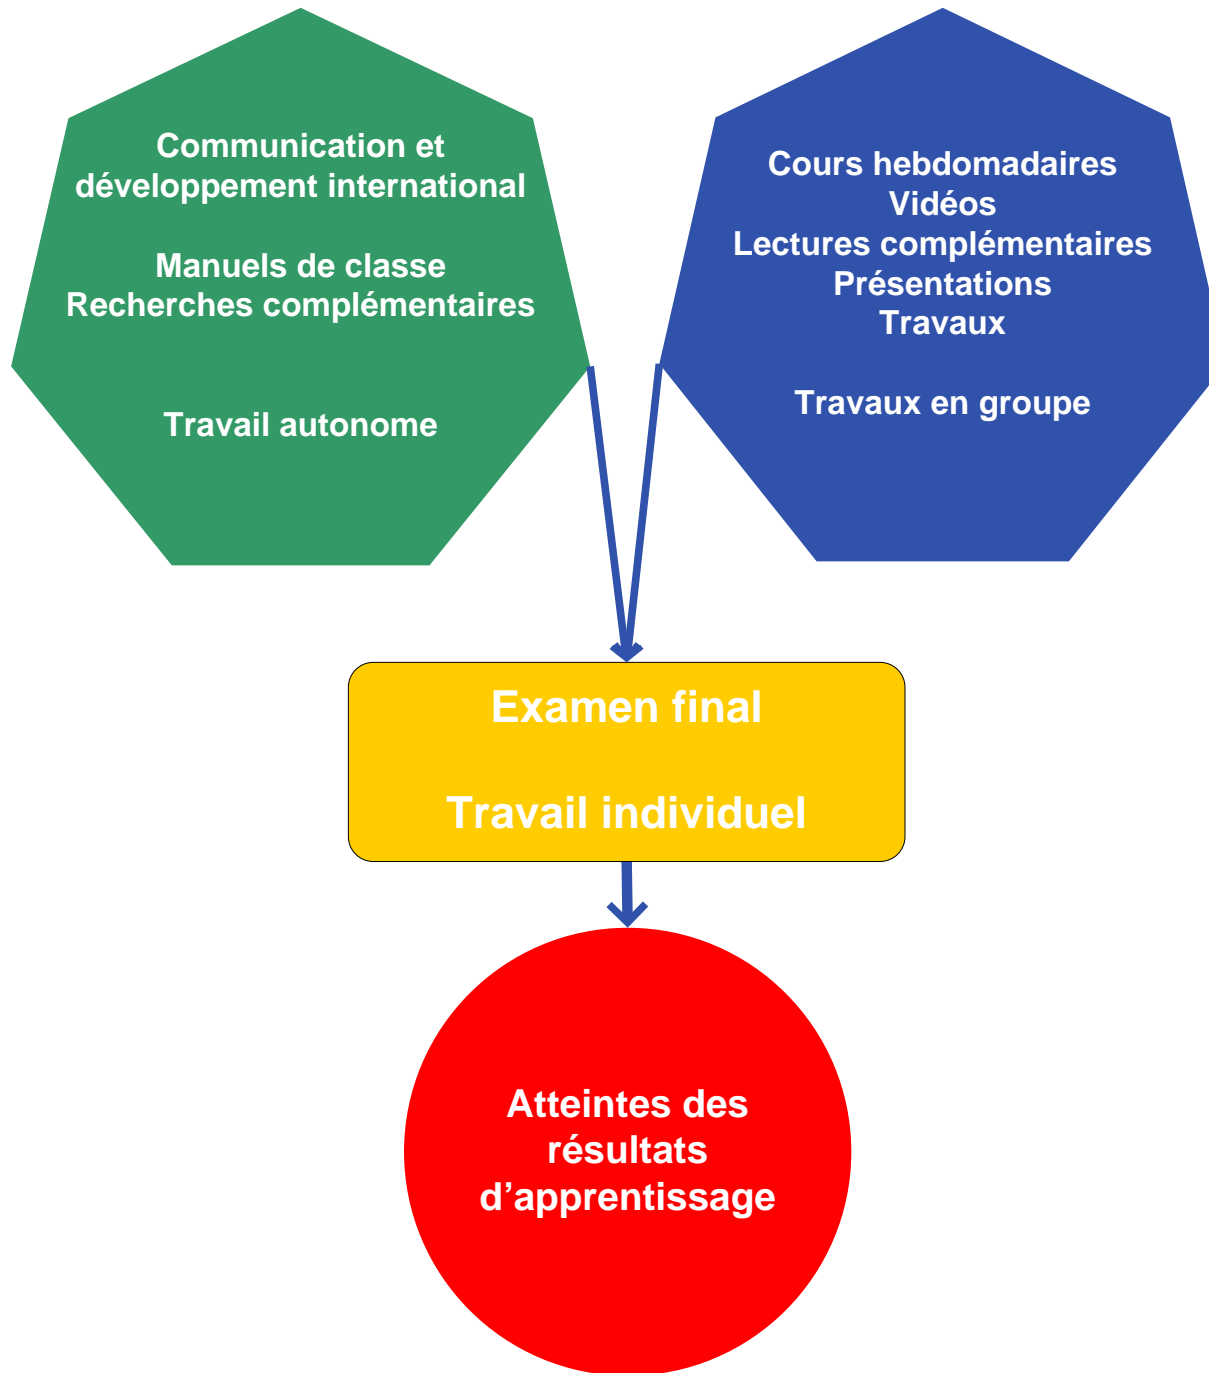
Communication et développement international

Manuels de classe
Recherches complémentaires

Travail autonome

Cours hebdomadaires
Vidéos
Lectures complémentaires
Présentations
Travaux

Travaux en groupe

Examen final

Travail individuel

Atteintes des résultats d’apprentissage